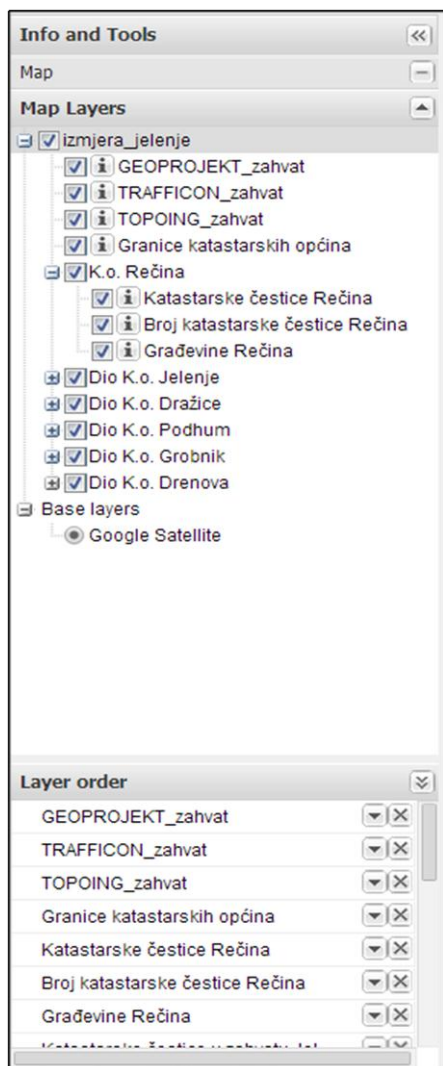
Info and Tools

Map

Map Layers

izmjera_jelenje

i GEOPROJEKT_zahvat

i TRAFFICON_zahvat

i TOPOING_zahvat

i Granice katastarskih općina

K.o. Rečina

i Katastarske čestice Rečina

i Broj katastarske čestice Rečina

i Građevine Rečina

Dio K.o. Jelenje

Dio K.o. Dražice

Dio K.o. Podhum

Dio K.o. Grobnik

Dio K.o. Drenova

Base layers

Google Satellite

Layer order

GEOPROJEKT_zahvat

TRAFFICON_zahvat

TOPOING_zahvat

Granice katastarskih općina

Katastarske čestice Rečina

Broj katastarske čestice Rečina

Građevine Rečina

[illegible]